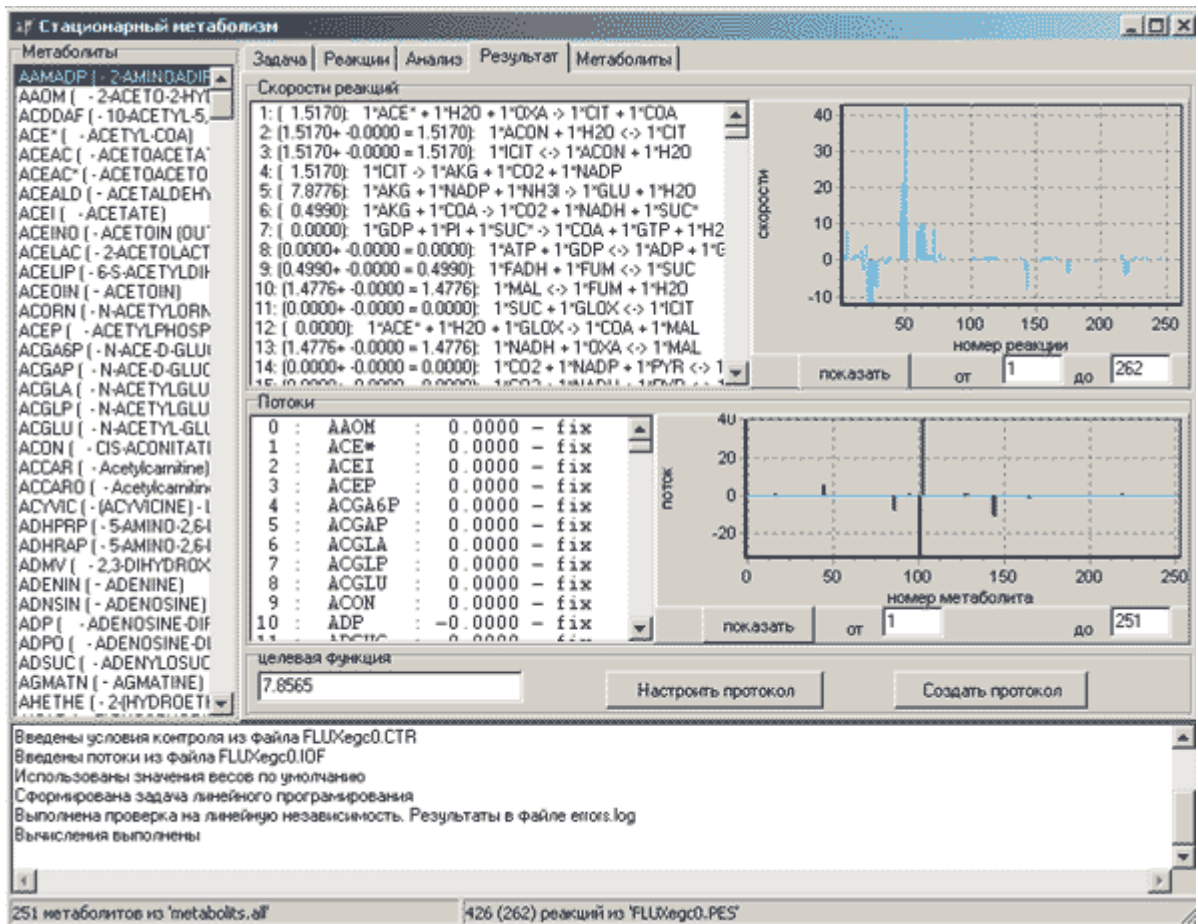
Стационарный метаболизм

Метаболиты

AAMADP ( - 2-AMINOADIP
AAOM ( - 2-ACETO-2-HYD
ACDDAF ( - 10-ACETYL-5,
ACE* ( - ACETYL-COA)
ACEAC ( - ACETOACETA
ACEAC* ( - ACETOACETO
ACEALD ( - ACETALDEHY
ACEI ( - ACETATE)
ACEINO ( - ACETOIN (OUT
ACELAC ( - 2-ACETOLACT
ACELIP ( - 6-S-ACETYLDIH
ACEOIN ( - ACETOIN)
ACORN ( - N-ACETYLORN
ACEP ( - ACETYLPHOSP
ACGA6P ( - N-ACE-D-GLU
ACGAP ( - N-ACE-D-GLUC
ACGLA ( - N-ACETYLGLU
ACGLP ( - N-ACETYLGLU
ACGLU ( - N-ACETYL-GLU
ACON ( - CIS-ACONITATI
ACCAR ( - Acetylcarnitine)
ACCARO ( - Acetylcarnitin
ACYVIC ( - (ACYVICINE) - I
ADHPRP ( - 5-AMINO-2,6-I
ADHRAP ( - 5-AMINO-2,6-I
ADMV ( - 2,3-DIHYDROX
ADENIN ( - ADENINE)
ADNSIN ( - ADENOSINE)
ADP ( - ADENOSINE-DIF
ADPO ( - ADENOSINE-DI
ADSUC ( - ADENYLOSUC
AGMATN ( - AGMATINE)
AHETHE ( - 2-(HYDROETI

Задача | Реакции | Анализ | Результат | Метаболиты

Скорости реакций

1: ( 1.5170): 1*ACE* + 1*H2O + 1*OXA -> 1*CIT + 1*COA
2: (1.5170+ -0.0000 = 1.5170): 1*ACON + 1*H2O <-> 1*CIT
3: (1.5170+ -0.0000 = 1.5170): 1*ICIT <-> 1*ACON + 1*H2O
4: ( 1.5170): 1*ICIT -> 1*AKG + 1*CO2 + 1*NADP
5: ( 7.8776): 1*AKG + 1*NADP + 1*NH3I -> 1*GLU + 1*H2O
6: ( 0.4990): 1*AKG + 1*COA -> 1*CO2 + 1*NADH + 1*SUC*
7: ( 0.0000): 1*GDP + 1*PI + 1*SUC* -> 1*COA + 1*GTP + 1*H2
8: (0.0000+ -0.0000 = 0.0000): 1*ATP + 1*GDP <-> 1*ADP + 1*G
9: (0.4990+ -0.0000 = 0.4990): 1*FADH + 1*FUM <-> 1*SUC
10: (1.4776+ -0.0000 = 1.4776): 1*MAL <-> 1*FUM + 1*H2O
11: (0.0000+ -0.0000 = 0.0000): 1*SUC + 1*GLOX <-> 1*ICIT
12: ( 0.0000): 1*ACE* + 1*H2O + 1*GLOX -> 1*COA + 1*MAL
13: (1.4776+ -0.0000 = 1.4776): 1*NADH + 1*OXA <-> 1*MAL
14: (0.0000+ -0.0000 = 0.0000): 1*CO2 + 1*NADP + 1*PYR <-> 1
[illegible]

скорости
40
30
20
10
0
-10
0 50 100 150 200 250
номер реакции

показать от 1 до 262

Потоки

0 : AAOM : 0.0000 - fix
1 : ACE* : 0.0000 - fix
2 : ACEI : 0.0000 - fix
3 : ACEP : 0.0000 - fix
4 : ACGA6P : 0.0000 - fix
5 : ACGAP : 0.0000 - fix
6 : ACGLA : 0.0000 - fix
7 : ACGLP : 0.0000 - fix
8 : ACGLU : 0.0000 - fix
9 : ACON : 0.0000 - fix
10 : ADP : -0.0000 - fix
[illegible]

поток
40
20
0
-20
0 50 100 150 200 250
номер метаболита

показать от 1 до 251

целевая функция
7.8565

Настроить протокол
Создать протокол

Введены условия контроля из файла FLUXegc0.CTR
Введены потоки из файла FLUXegc0.IOF
Использованы значения весов по умолчанию
Сформирована задача линейного програмирования
Выполнена проверка на линейную независимость. Результаты в файле errors.log
Вычисления выполнены

251 метаболитов из 'metabolits.all'
426 (262) реакций из 'FLUXegc0.PES'